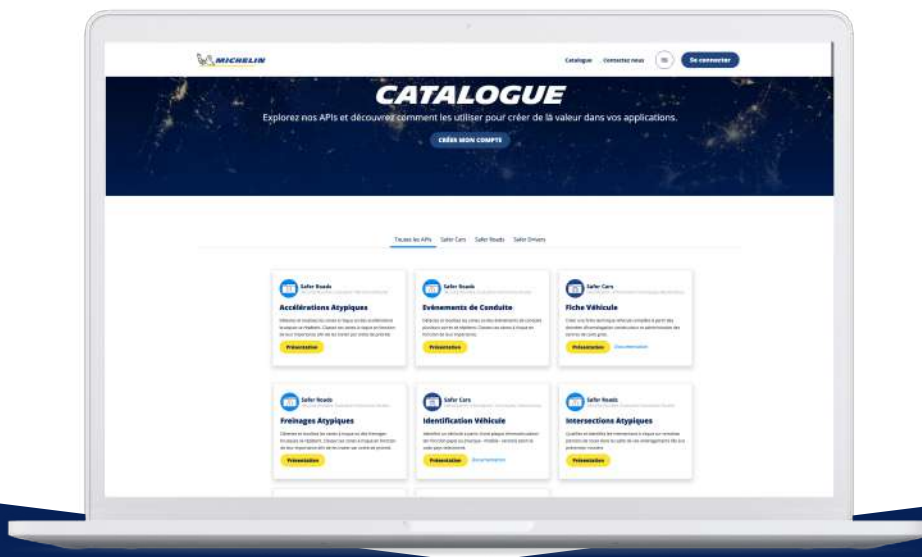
MICHELIN

Catalogue Contactez nous Se connecter

CATALOGUE

Explorez nos APIs et découvrez comment les utiliser pour créer de la valeur dans vos applications.

CRÉER MON COMPTE

Toutes les APIs Safer Cars Safer Roads Safer Drivers

Safer Roads
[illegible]
Accélérations Atypiques
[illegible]
Présentation

Safer Roads
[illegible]
Evénements de Conduite
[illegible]
Présentation

Safer Cars
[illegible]
Fiche Véhicule
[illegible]
Présentation Documentation

Safer Roads
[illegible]
Freinages Atypiques
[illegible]
Présentation

Safer Cars
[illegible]
Identification Véhicule
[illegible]
Présentation Documentation

Safer Roads
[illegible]
Intersections Atypiques
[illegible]
Présentation